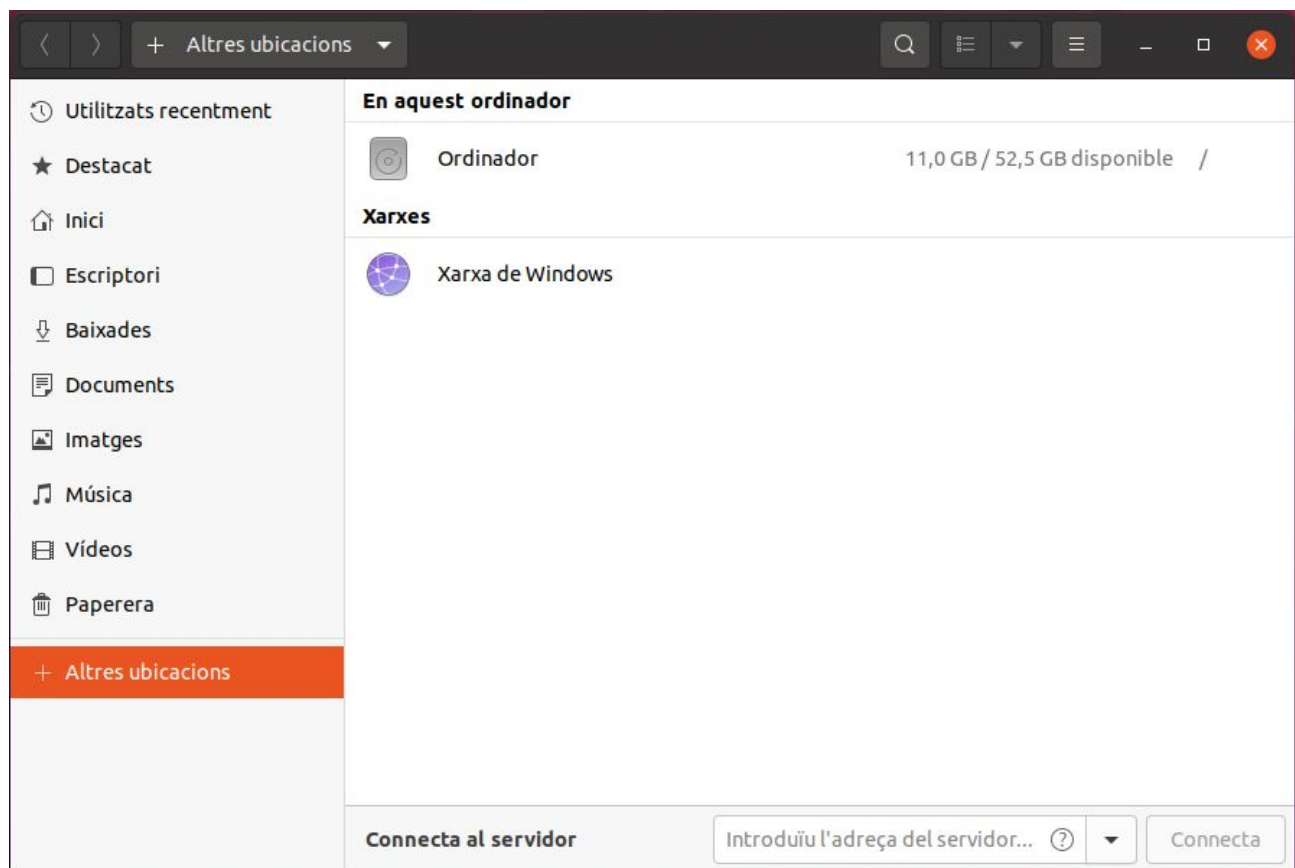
+ Altres ubicacions

Utilitzats recentment
Destacat
Inici
Escriptori
Baixades
Documents
Imatges
Música
Vídeos
Paperera
+ Altres ubicacions

En aquest ordinador
Ordinador 11,0 GB / 52,5 GB disponible /
Xarxes
Xarxa de Windows

Connecta al servidor
Introduïu l'adreça del servidor...
Connecta